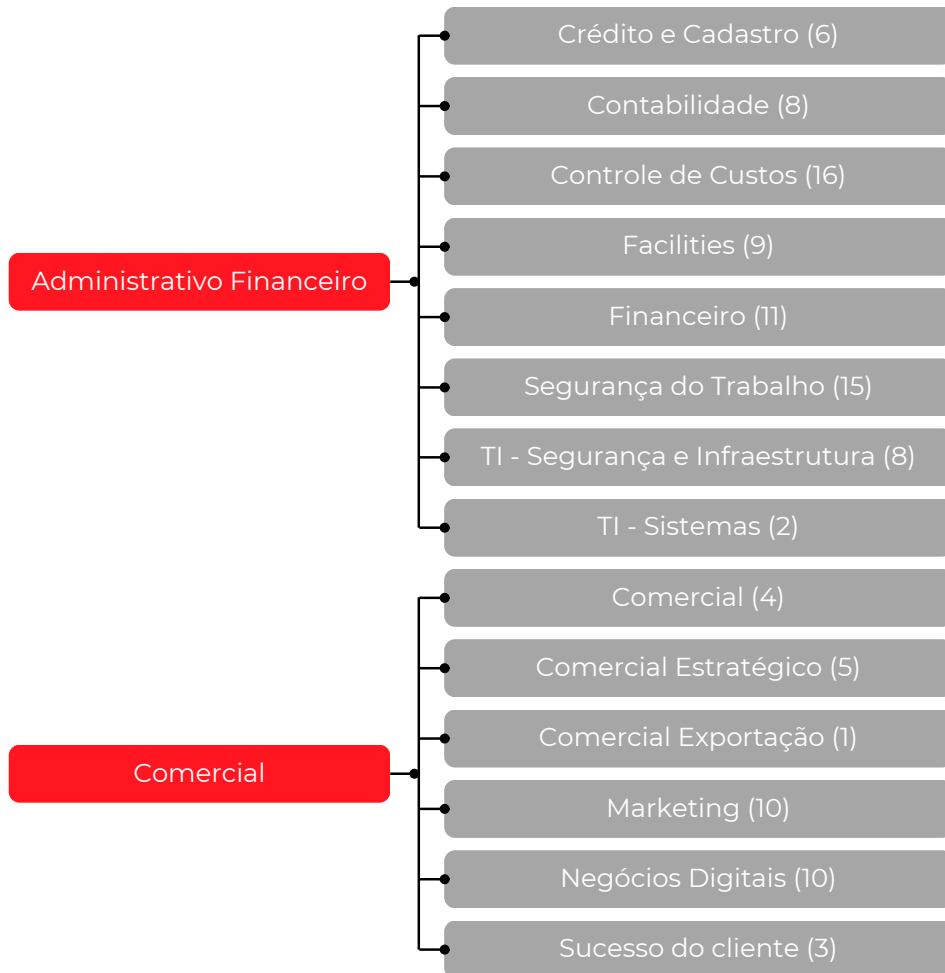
Administrativo Financeiro

Crédito e Cadastro (6)

Contabilidade (8)

Controle de Custos (16)

Facilities (9)

Financeiro (11)

Segurança do Trabalho (15)

TI - Segurança e Infraestrutura (8)

TI - Sistemas (2)

Comercial

Comercial (4)

Comercial Estratégico (5)

Comercial Exportação (1)

Marketing (10)

Negócios Digitais (10)

Sucesso do cliente (3)